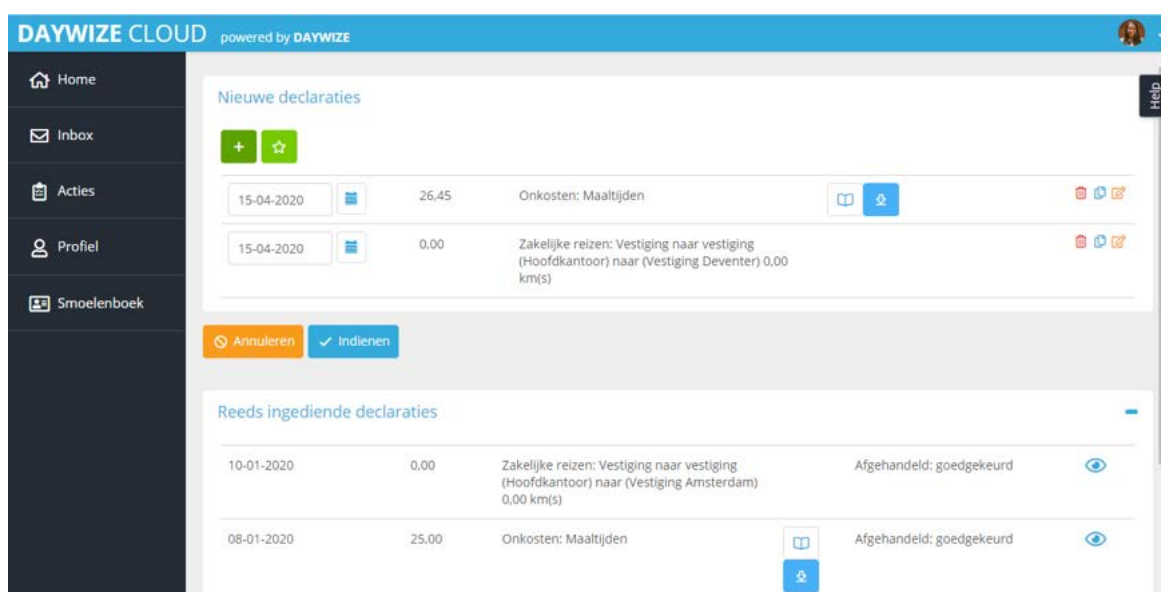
DAYWIZE CLOUD powered by DAYWIZE

Home
Inbox
Acties
Profiel
Smoelenboek

Help

Nieuwe declaraties

+

| | | |
|---|---|---|
| 15-04-2020 | 26,45 | Onkosten: Maaltijden |
| 15-04-2020 | 0,00 | Zakelijke reizen: Vestiging naar vestiging (Hoofdkantoor) naar (Vestiging Deventer) 0,00 km(s) |

Annuleren
Indienen

Reeds ingediende declaraties

| | | | |
|---|---|---|---|
| 10-01-2020 | 0,00 | Zakelijke reizen: Vestiging naar vestiging (Hoofdkantoor) naar (Vestiging Amsterdam) 0,00 km(s) | Afgehandeld: goedgekeurd |
| 08-01-2020 | 25,00 | Onkosten: Maaltijden | Afgehandeld: goedgekeurd |